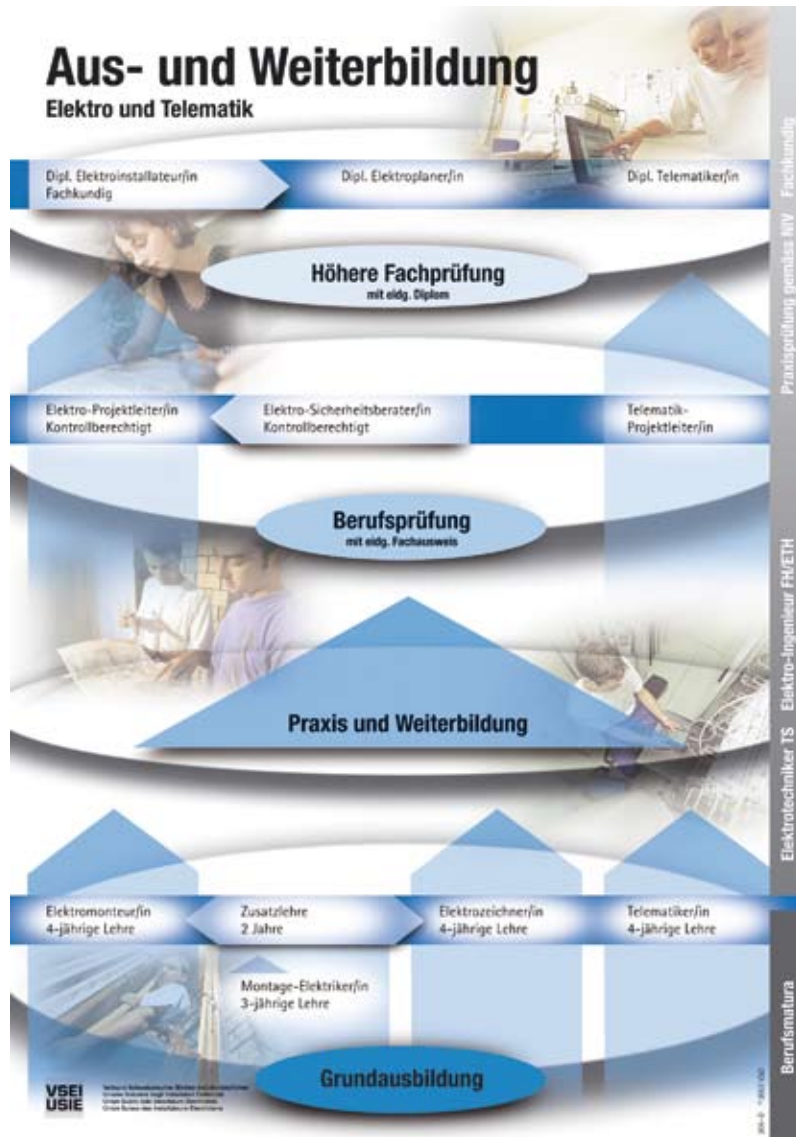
Aus- und Weiterbildung
Elektro und Telematik

Dipl. Elektroinstallateur/in Fachkundig

Dipl. Elektroplaner/in

Dipl. Telematiker/in

Höhere Fachprüfung
mit eidg. Diplom

Elektro-Projektleiter/in Kontrollberechtigt

Elektro-Sicherheitsberater/in Kontrollberechtigt

Telematik-Projektleiter/in

Berufsprüfung
mit eidg. Fachausweis

Praxis und Weiterbildung

Elektromonteur/in 4-jährige Lehre

Zusatzlehre 2 Jahre

Elektrozeichner/in 4-jährige Lehre

Telematiker/in 4-jährige Lehre

Montage-Elektriker/in 3-jährige Lehre

Grundausbildung

VSEI USIE

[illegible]

Praxisprüfung gemäss NIV Fachkundig

Elektrotechniker TS Elektro-Ingenieur FH/ETH

Berufsmatura